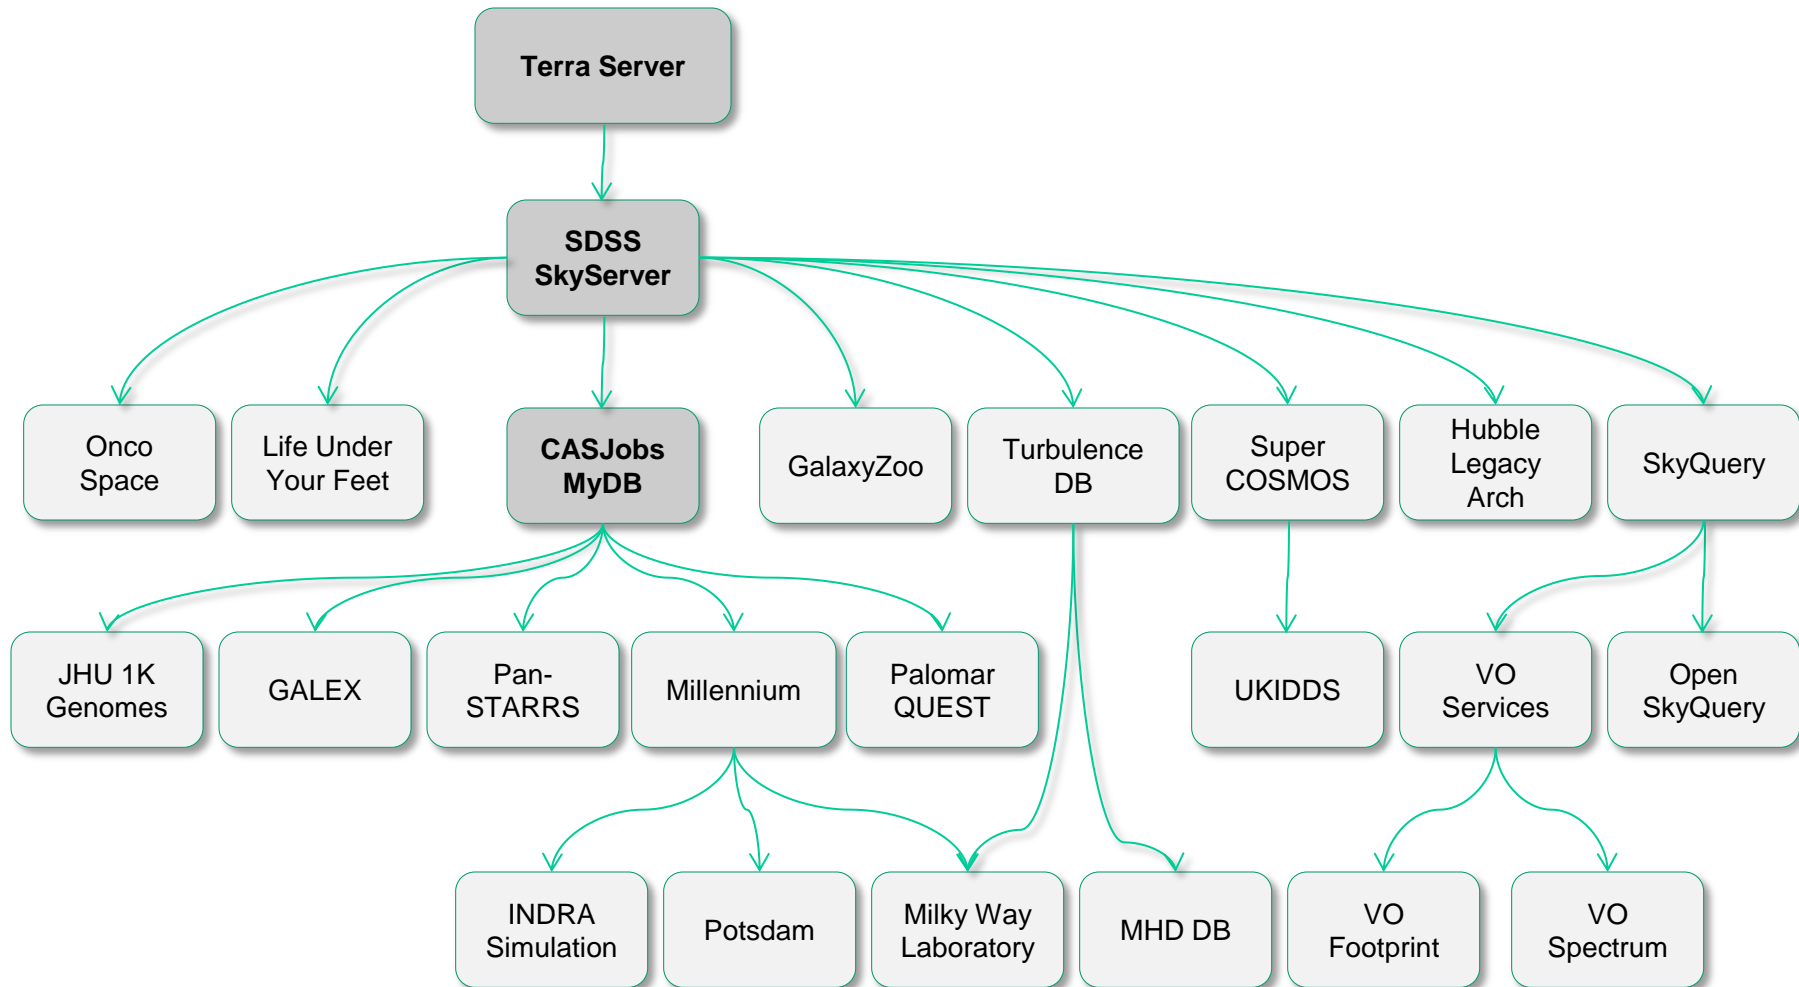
Terra Server

SDSS SkyServer

Onco Space

Life Under Your Feet

CASJobs MyDB

GalaxyZoo

Turbulence DB

Super COSMOS

Hubble Legacy Arch

SkyQuery

JHU 1K Genomes

GALEX

Pan-STARRS

Millennium

Palomar QUEST

UKIDDS

VO Services

Open SkyQuery

INDRA Simulation

Potsdam

Milky Way Laboratory

MHD DB

VO Footprint

VO Spectrum